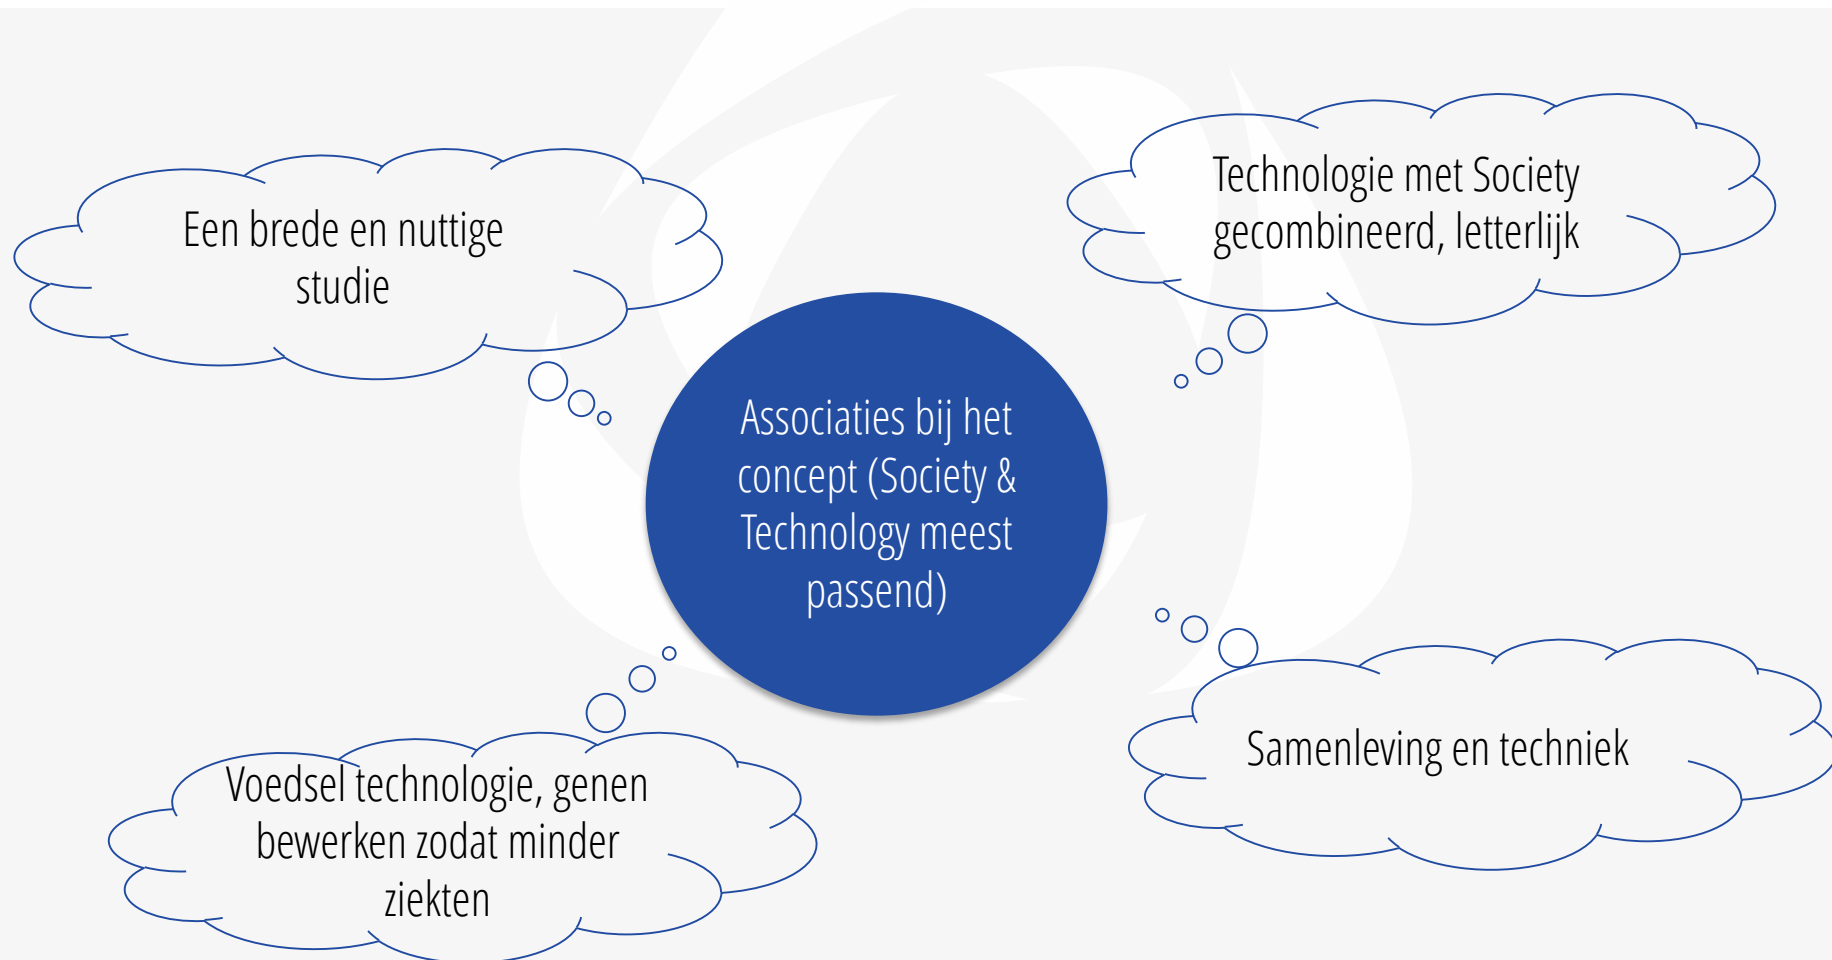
Een brede en nuttige studie

Technologie met Society gecombineerd, letterlijk

Associaties bij het concept (Society & Technology meest passend)

Voedsel technologie, genen bewerken zodat minder ziekten

Samenleving en techniek